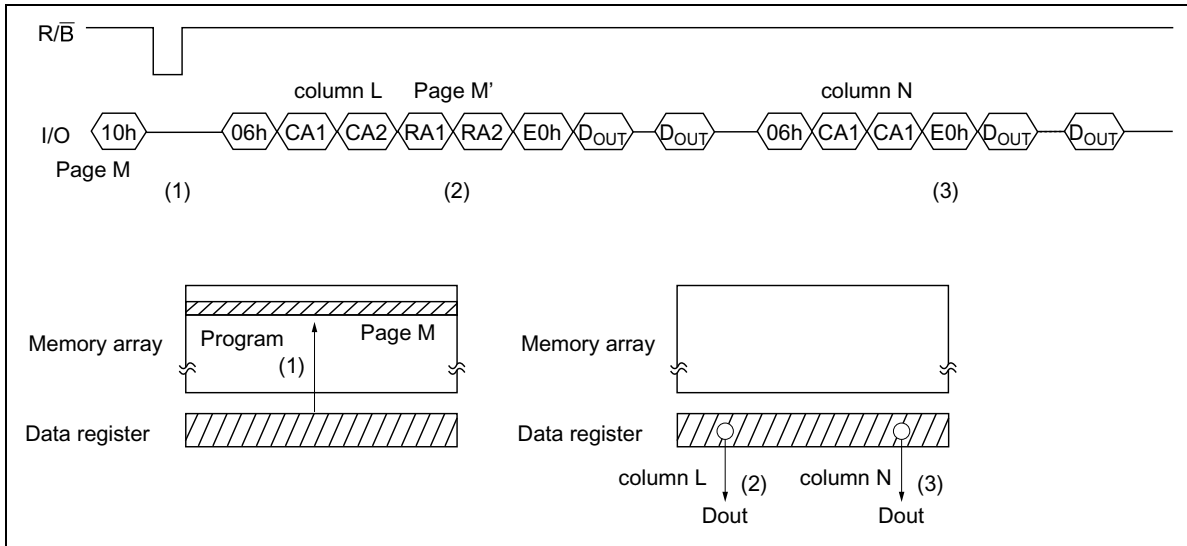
$R/\overline{B}$

column L Page M' column N

I/O 10h 06h CA1 CA2 RA1 RA2 E0h $D_{OUT}$ $D_{OUT}$ 06h CA1 CA1 E0h $D_{OUT}$ $D_{OUT}$

Page M

(1) (2) (3)

Memory array Program Page M (1)

Data register

Memory array

Data register

column L (2) column N (3)

Dout Dout